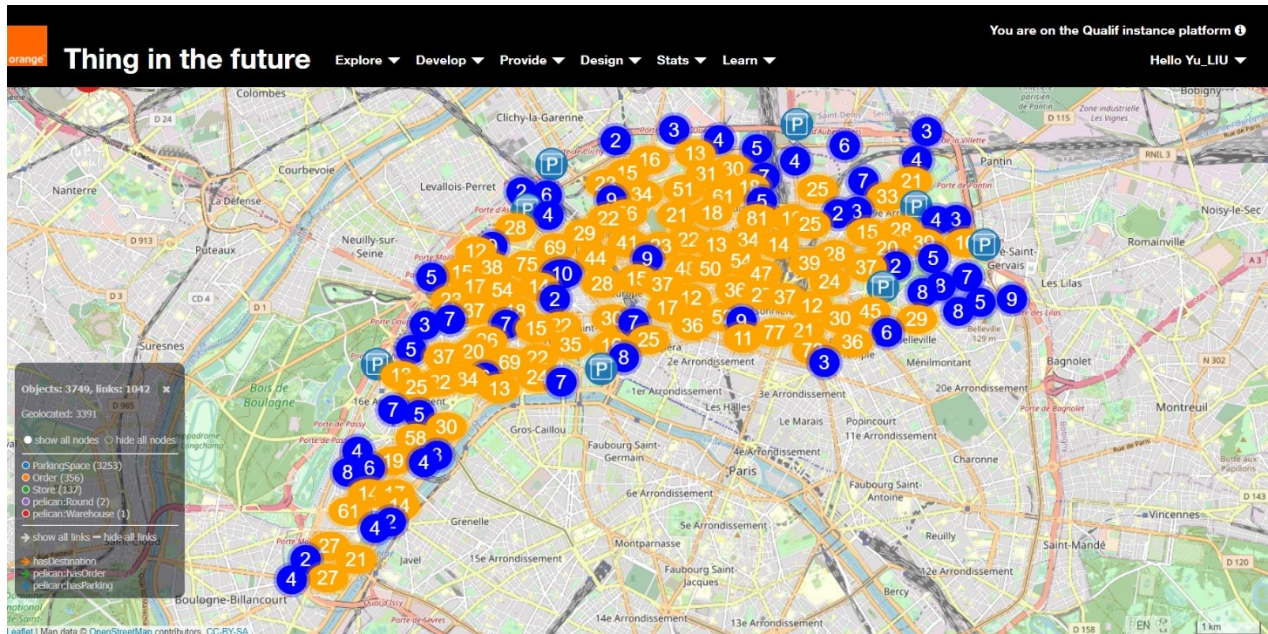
orange

Thing in the future

Explore ▼ Develop ▼ Provide ▼ Design ▼ Stats ▼ Learn ▼

You are on the Qualif instance platform

Hello Yu_LIU ▼

Objects: 3749, links: 1042 ×

Geolocated: 3391

show all nodes hide all nodes

ParkingSpace (3253)
Order (356)
Store (137)
pelican:Round (2)
pelican:Warehouse (1)

show all links hide all links

hasDestination
pelican:hasOrder
pelican:hasParking

Colombes
Clichy-la-Garenne
Nanterre
Courbevoie
Levallois-Perret
La Défense
Puteaux
Neuilly-sur-Seine
Suresnes
Bois de Boulogne
Boulogne-Billancourt
Gros-Caillou
Faubourg Saint-Germain
6e Arrondissement
5e Arrondissement
Montparnasse
15e Arrondissement
14e Arrondissement
Faubourg Saint-Jacques
Grenelle
Javel
2e Arrondissement
1er Arrondissement
3e Arrondissement
Les Halles
4e Arrondissement
Paris
Popincourt
11e Arrondissement
Charonne
Faubourg Saint-Antoine
12e Arrondissement
Bercy
Ménilmontant
20e Arrondissement
Belleville
Bagnolet
Montreuil
Les Lilas
Romainville
Pantin
Noisy-le-Sec
Pré-Saint-Gervais
Saint-Mandé
Vincennes
Bobigny
Zone industrielle des Vignes

Leaflet | Map data © OpenStreetMap contributors, CC-BY-SA

1 km